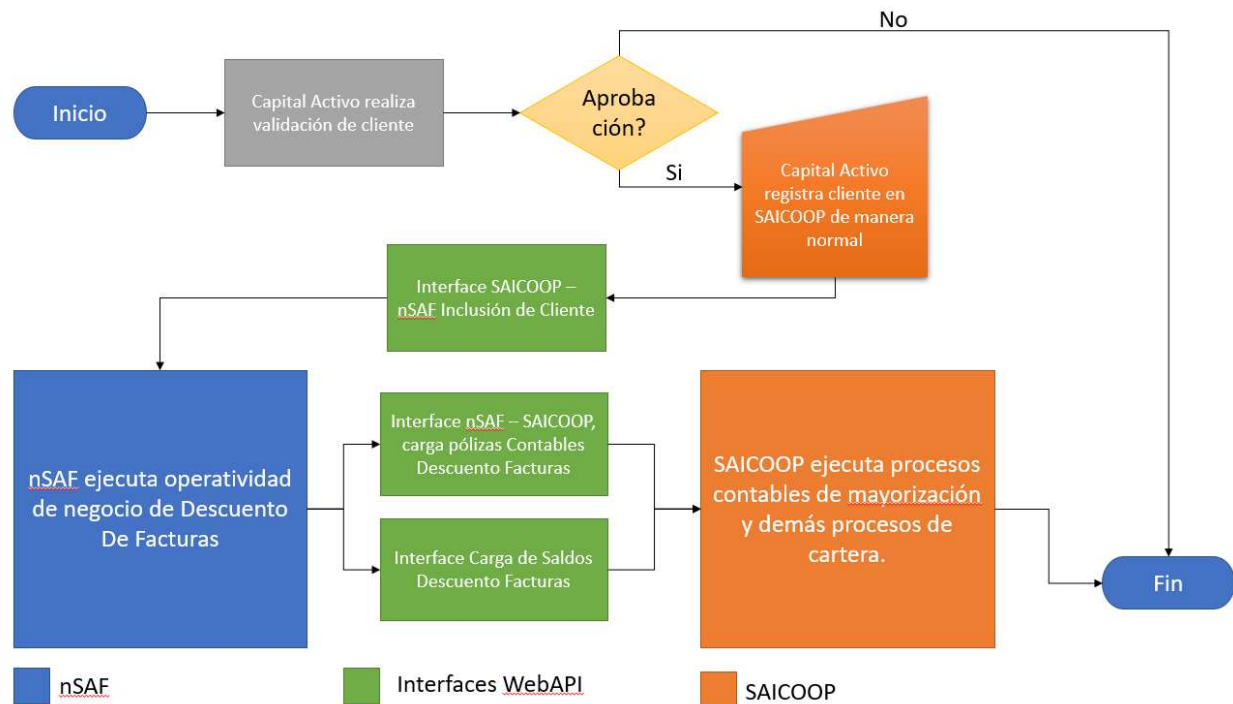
Inicio

Capital Activo realiza validación de cliente

Aproba ción?

No

Si

Capital Activo registra cliente en SAICOOP de manera normal

Interface SAICOOP – nSAF Inclusión de Cliente

nSAF ejecuta operatividad de negocio de Descuento De Facturas

Interface nSAF – SAICOOP, carga pólizas Contables Descuento Facturas

Interface Carga de Saldos Descuento Facturas

SAICOOP ejecuta procesos contables de mayorización y demás procesos de cartera.

Fin

nSAF

Interfaces WebAPI

SAICOOP